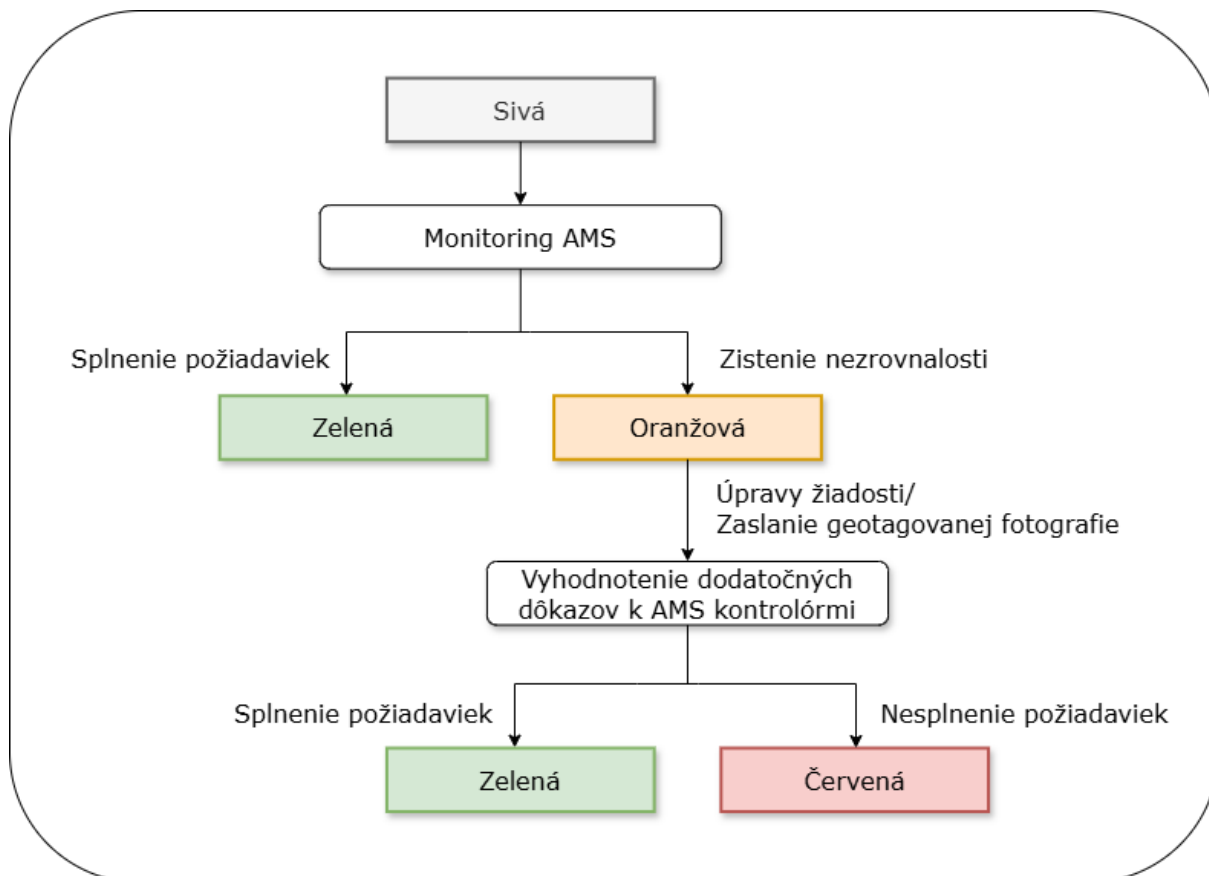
Sivá

Monitoring AMS

Splnenie požiadaviek

Zistenie nezrovnalosti

Zelená

Oranžová

Úpravy žiadosti/
Zaslanie geotagovanej fotografie

Vyhodnotenie dodatočných dôkazov k AMS kontrolórmi

Splnenie požiadaviek

Nesplnenie požiadaviek

Zelená

Červená